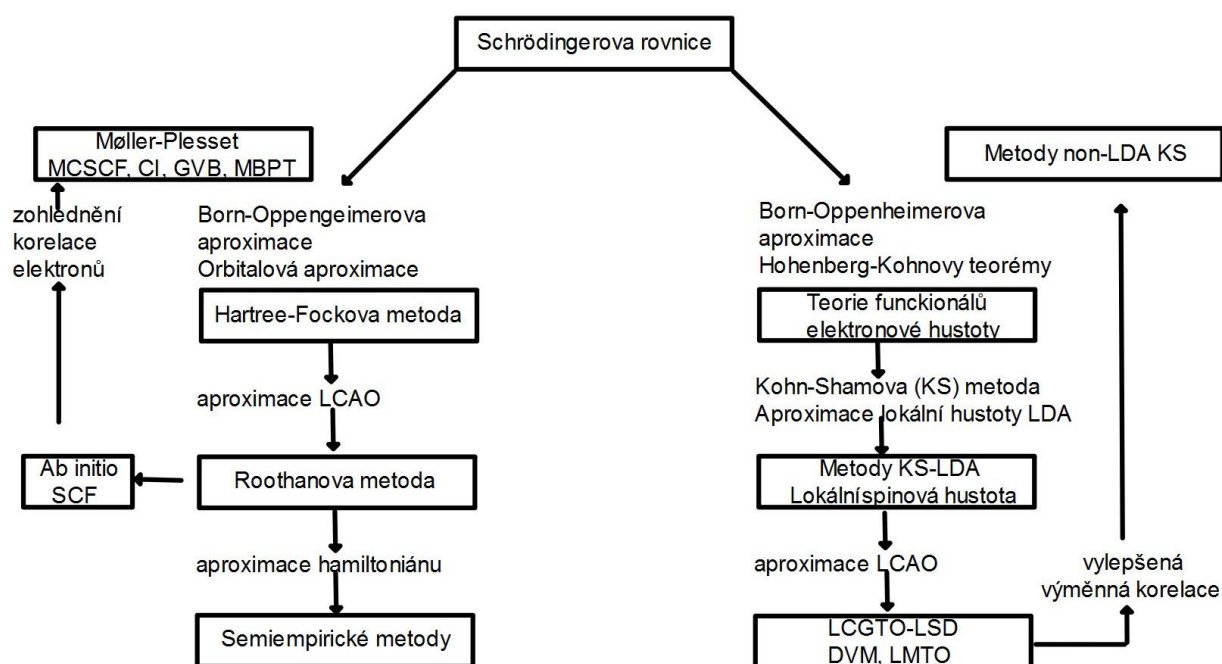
Schrödingerova rovnice

Møller-Plesset
MCSCF, CI, GVB, MBPT

zohlednění korelace elektronů

Born-Oppengeimerova aproximace
Orbitalová aproximace

Hartree-Fockova metoda

aproximace LCAO

Ab initio SCF

Roothanova metoda

aproximace hamiltoniánu

Semiempirické metody

Metody non-LDA KS

Born-Oppenheimerova aproximace
Hohenberg-Kohnovy teorémy

Teorie funckionálů elektronové hustoty

Kohn-Shamova (KS) metoda
Aproximace lokální hustoty LDA

Metody KS-LDA
Lokálníspinová hustota

aproximace LCAO

vylepšená výměnná korelace

LCGTO-LSD
DVM, LMTO